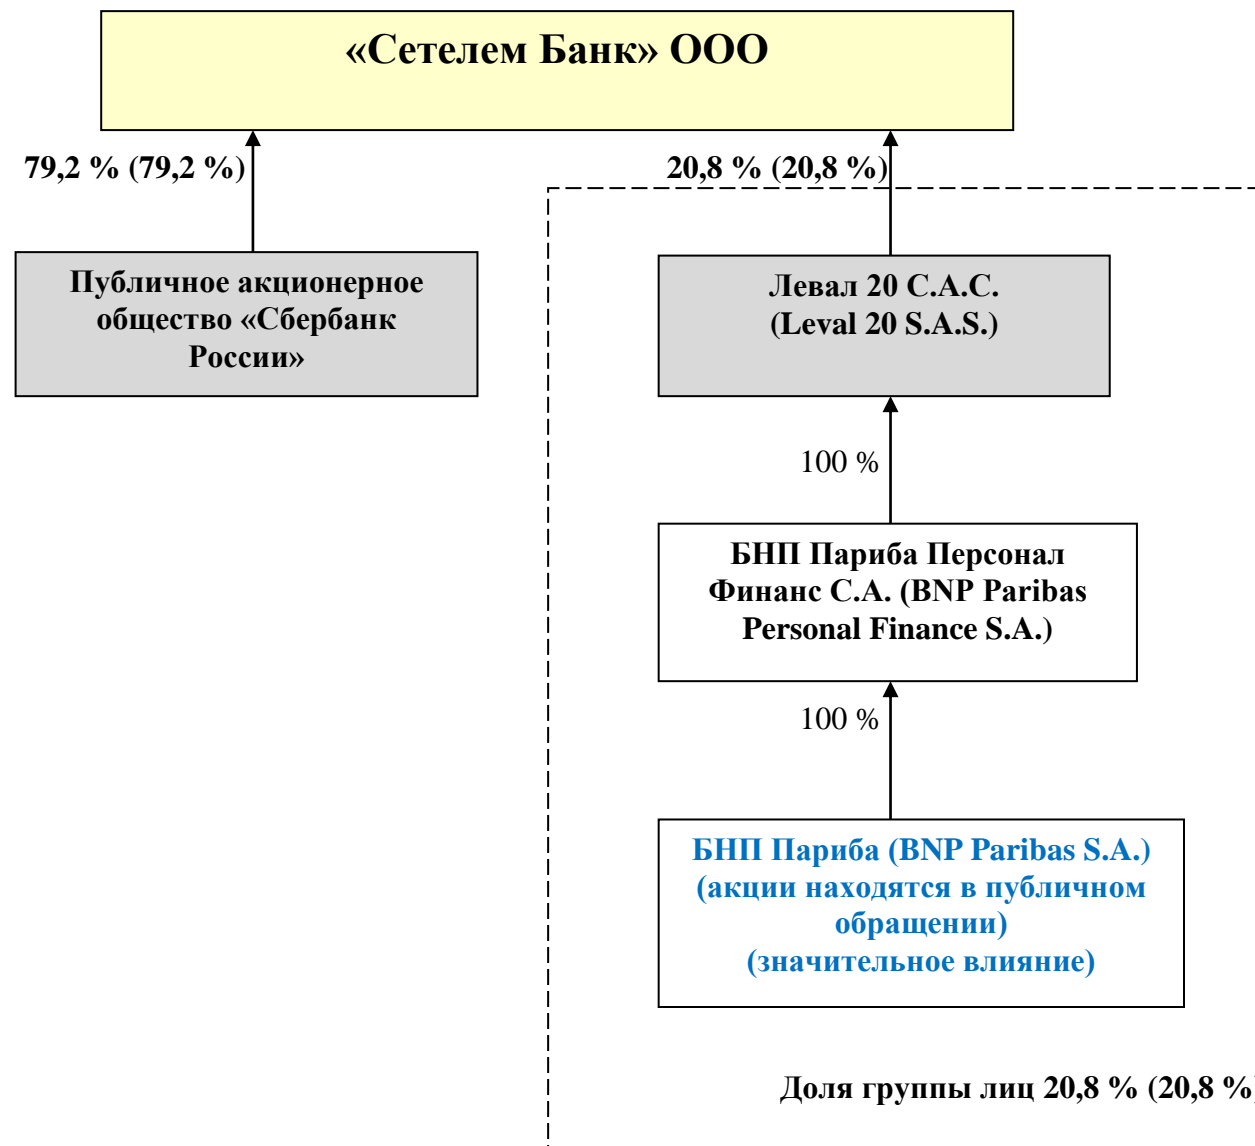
«Сетелем Банк» ООО

79,2 % (79,2 %)

20,8 % (20,8 %)

Публичное акционерное общество «Сбербанк России»

Левал 20 С.А.С.
(Leval 20 S.A.S.)

100 %

БНП Париба Персонал Финанс С.А. (BNP Paribas Personal Finance S.A.)

100 %

БНП Париба (BNP Paribas S.A.)
(акции находятся в публичном обращении)
(значительное влияние)

Доля группы лиц 20,8 % (20,8 %)